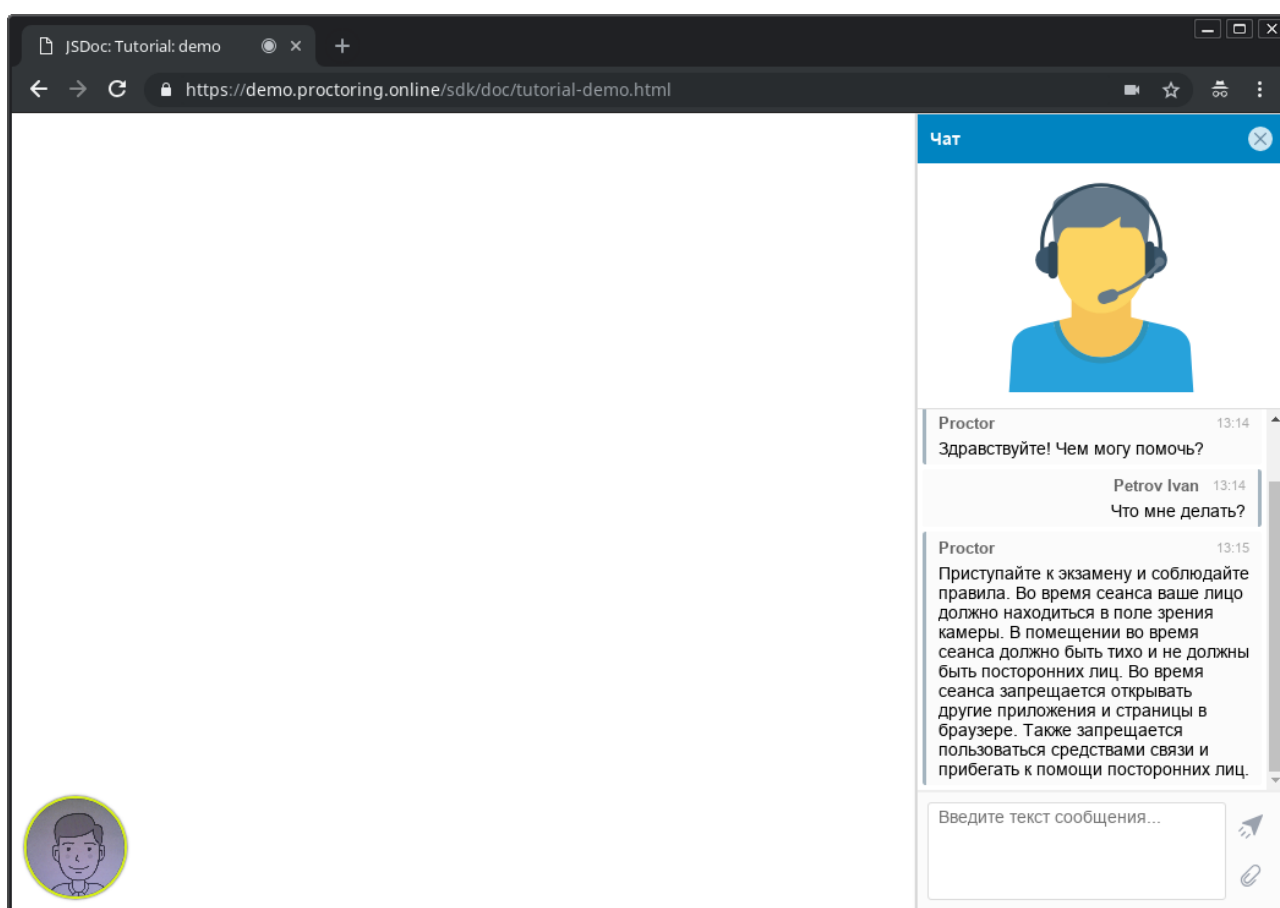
JSDoc: Tutorial: demo

https://demo.proctoring.online/sdk/doc/tutorial-demo.html

Чат

Proctor 13:14
Здравствуйте! Чем могу помочь?

Petrov Ivan 13:14
Что мне делать?

Proctor 13:15
Приступайте к экзамену и соблюдайте правила. Во время сеанса ваше лицо должно находиться в поле зрения камеры. В помещении во время сеанса должно быть тихо и не должны быть посторонних лиц. Во время сеанса запрещается открывать другие приложения и страницы в браузере. Также запрещается пользоваться средствами связи и прибегать к помощи посторонних лиц.

Введите текст сообщения...